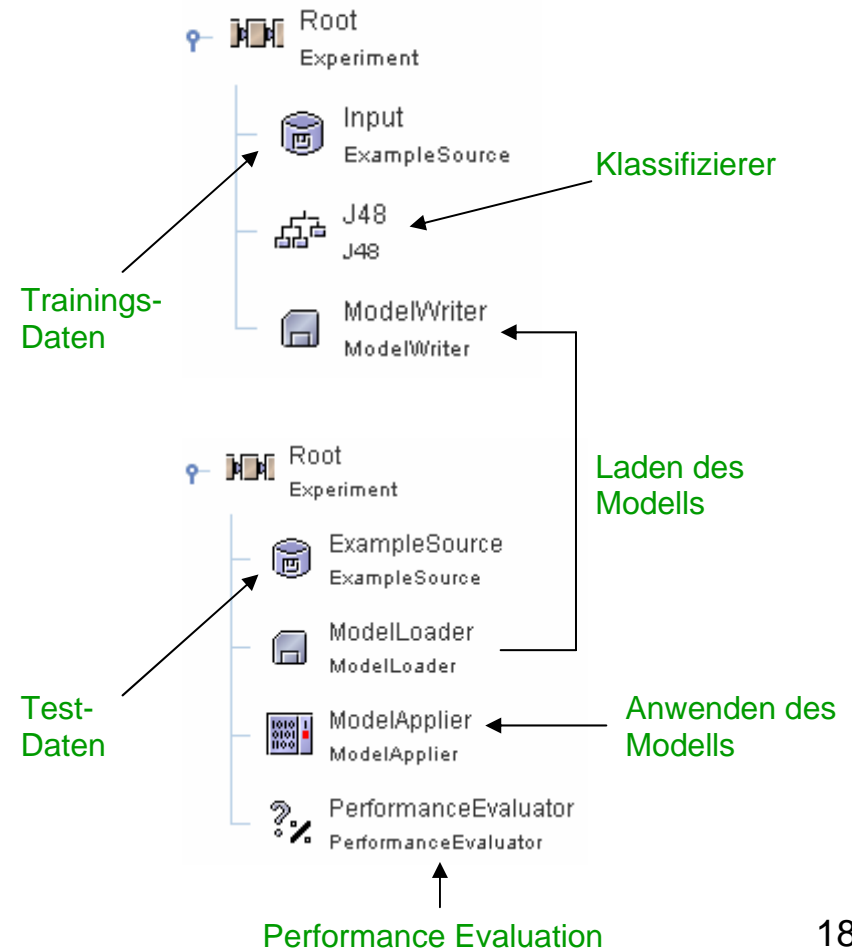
Root
Experiment

Input
ExampleSource

Klassifizierer

J48
J48

Trainings-Daten

ModelWriter
ModelWriter

Root
Experiment

Laden des Modells

ExampleSource
ExampleSource

ModelLoader
ModelLoader

Test-Daten

ModelApplier
ModelApplier

Anwenden des Modells

PerformanceEvaluator
PerformanceEvaluator

Performance Evaluation

18